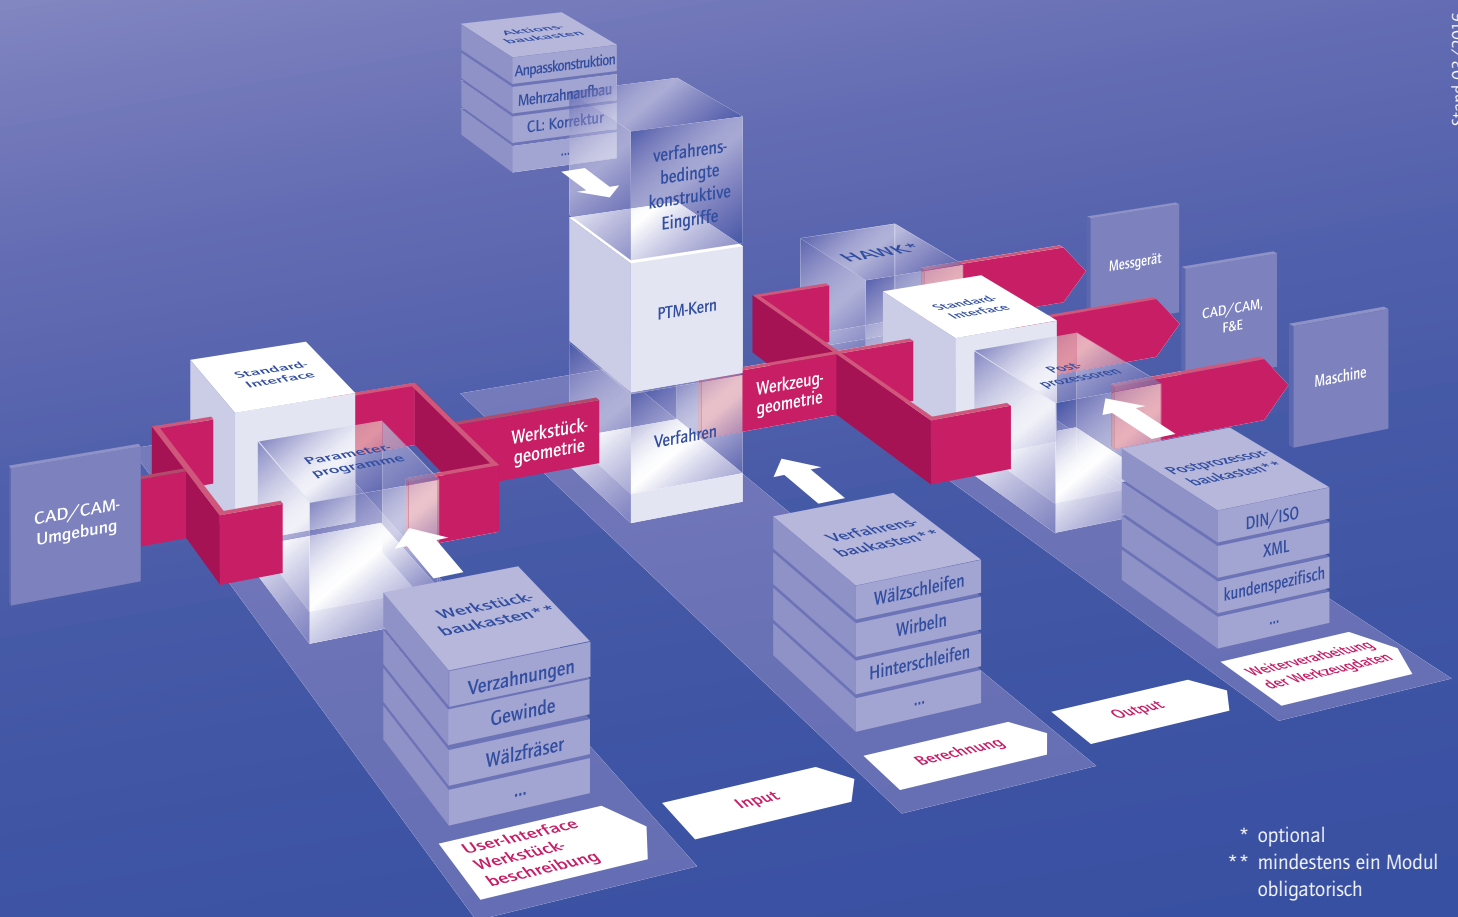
Aktions-
baukasten
Anpasskonstruktion
Mehrzahnaufbau
CL: Korrektur
...

verfahrens-
bedingte
konstruktive
Eingriffe

PTM-Kern

Verfahren

HAWK*

Messgerät

CAD/CAM,
F&E

Maschine

Standard-
Interface

Post-
prozessoren

Werkzeug-
geometrie

Werkstück-
geometrie

Standard-
Interface

Parameter-
programme

CAD/CAM-
Umgebung

Werkstück-
baukasten**
Verzahnungen
Gewinde
Wälzfräser
...

Verfahrens-
baukasten**
Wälzschleifen
Wirbeln
Hinterschleifen
...

Postprozessor-
baukasten**
DIN/ISO
XML
kundenspezifisch
...

User-Interface
Werkstück-
beschreibung

Input

Berechnung

Output

Weiterverarbeitung
der Werkzeugdaten

* optional
** mindestens ein Modul obligatorisch

Stand 03/2015